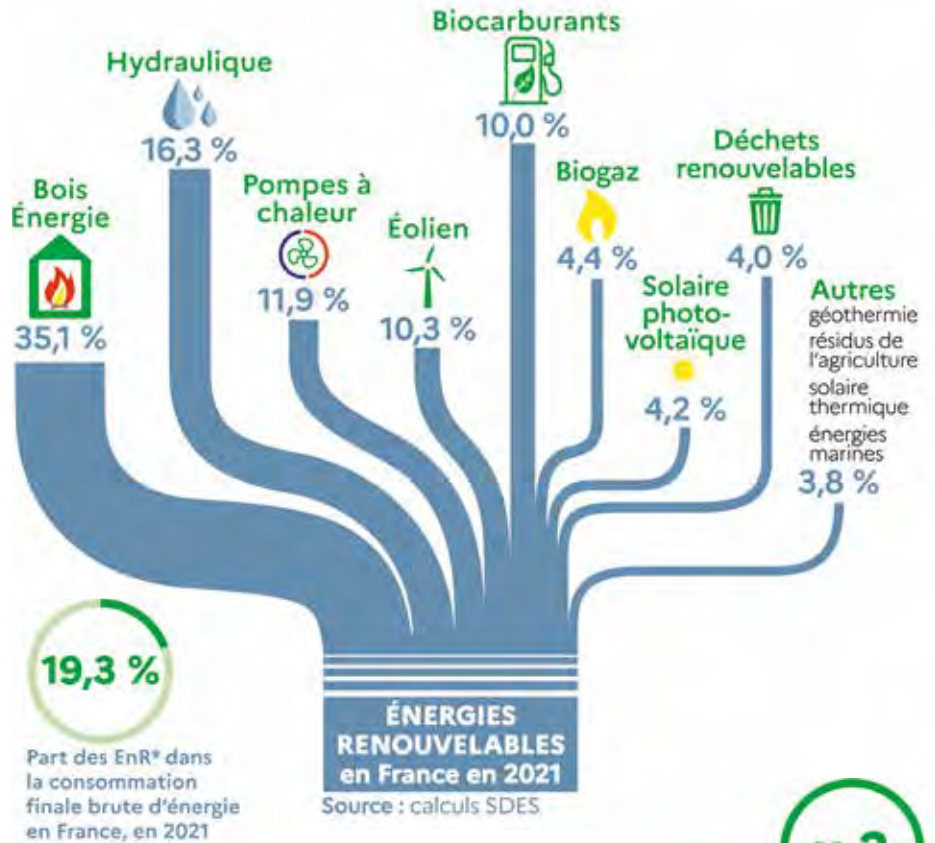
Biocarburants

10,0 %

Hydraulique

16,3 %

Bois Énergie

35,1 %

Pompes à chaleur

11,9 %

Éolien

10,3 %

Biogaz

4,4 %

Déchets renouvelables

4,0 %

Solaire photovoltaïque

4,2 %

Autres
géothermie
résidus de l'agriculture
solaire thermique
énergies marines
3,8 %

19,3 %

Part des EnR* dans la consommation finale brute d'énergie en France, en 2021

ÉNERGIES RENOUVELABLES en France en 2021

Source : calculs SDES

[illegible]